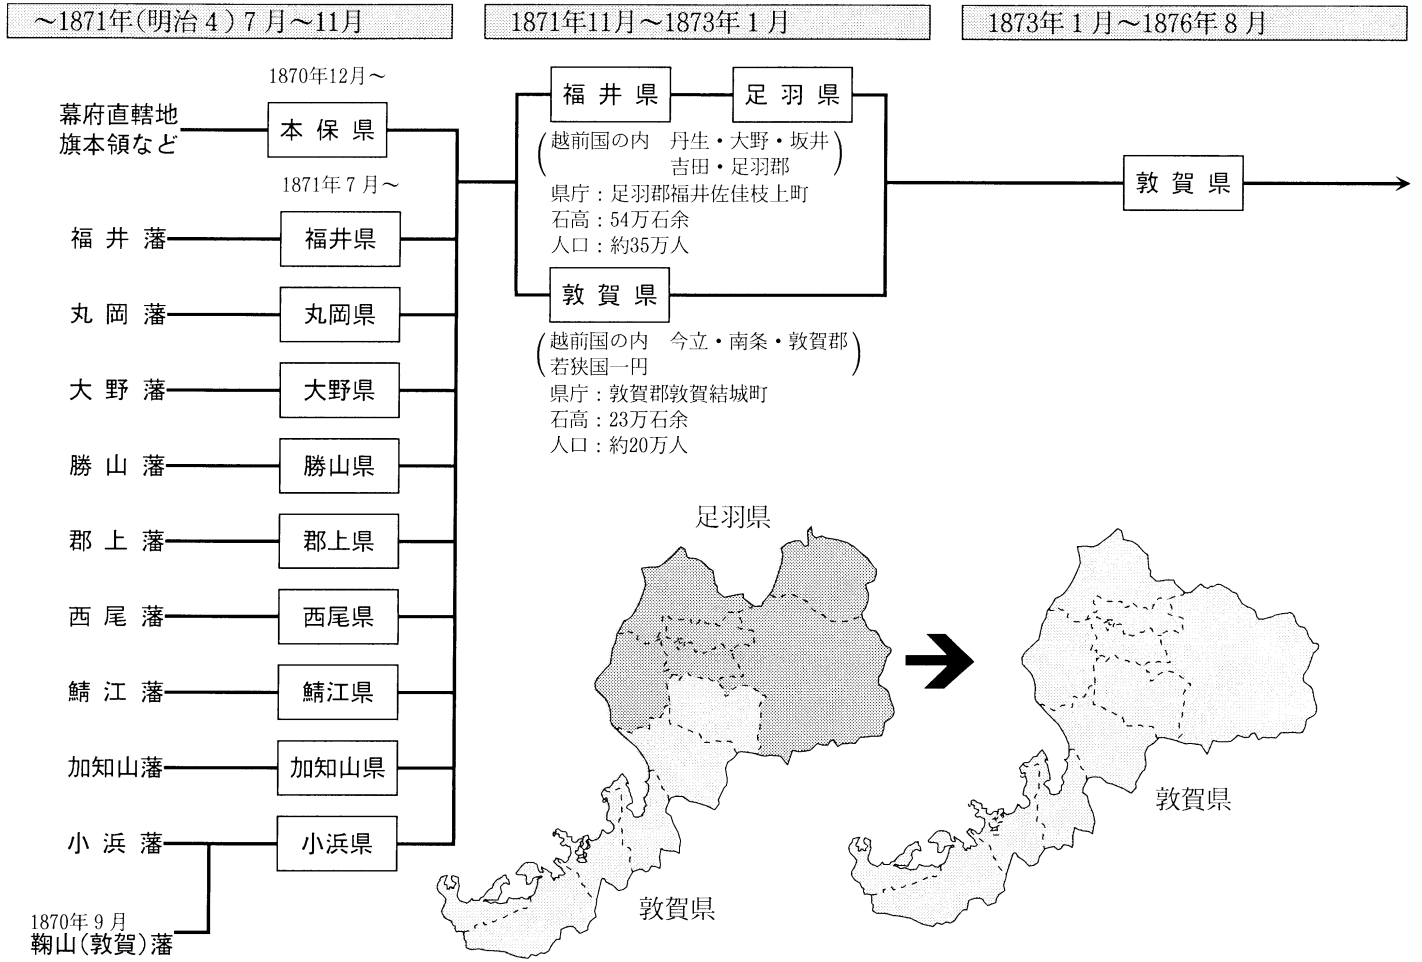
~1871年(明治4)7月~11月

1870年12月~

幕府直轄地
旗本領など

本保県

1871年7月~

福井藩　福井県
丸岡藩　丸岡県
大野藩　大野県
勝山藩　勝山県
郡上藩　郡上県
西尾藩　西尾県
鯖江藩　鯖江県
加知山藩　加知山県
小浜藩　小浜県

1870年9月
鞠山(敦賀)藩

1871年11月~1873年1月

福井県　足羽県

(越前国の内　丹生・大野・坂井 吉田・足羽郡)
県庁:足羽郡福井佐佳枝上町
石高:54万石余
人口:約35万人

敦賀県

(越前国の内　今立・南条・敦賀郡 若狭国一円)
県庁:敦賀郡敦賀結城町
石高:23万石余
人口:約20万人

1873年1月~1876年8月

敦賀県

足羽県

敦賀県

敦賀県